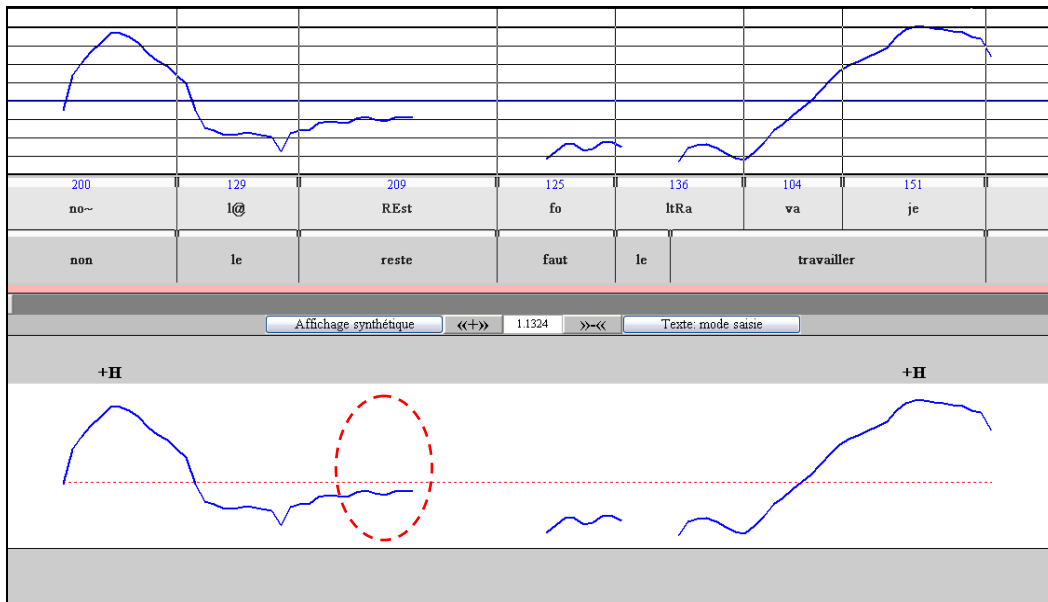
| 200 | 129 | 209 | 125 | 136 | 104 | 151 |
|---|---|---|---|---|---|---|
| no~ | l@ | REst | fo | ltRa | va | je |

| non | le | reste | faut | le | travailler |
|---|---|---|---|---|---|

Affichage synthétique «+» 1.1324 »-« Texte: mode saisie

+H

+H